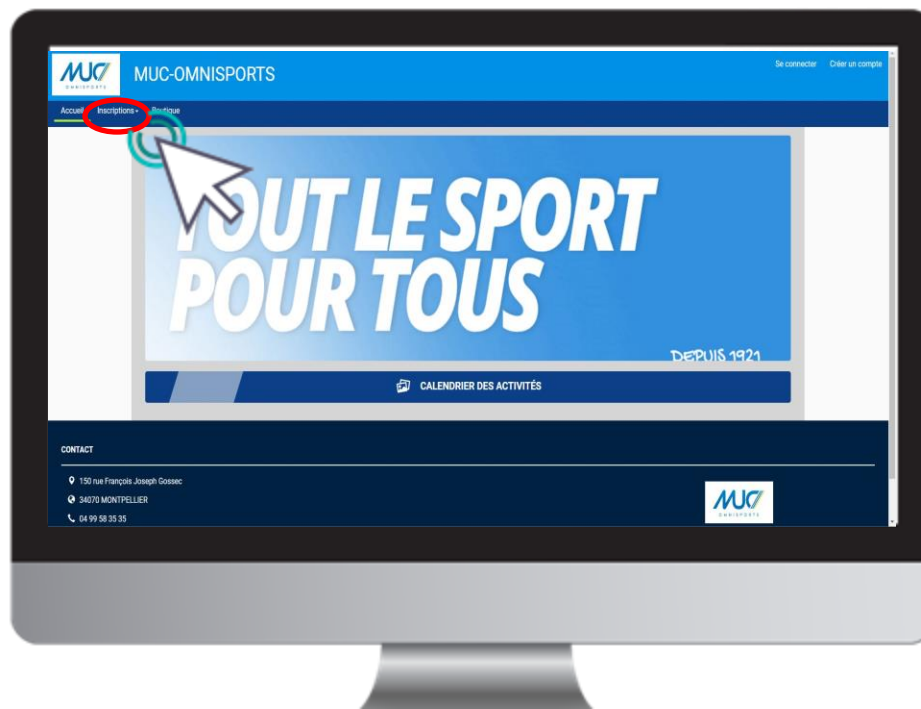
MUC OMNISPORTS

MUC-OMNISPORTS

Se connecter Créer un compte

Accueil Inscriptions Boutique

TOUT LE SPORT POUR TOUS

DEPUIS 1921

CALENDRIER DES ACTIVITÉS

CONTACT

150 rue François Joseph Gossec

34070 MONTPELLIER

04 99 58 35 35

MUC OMNISPORTS